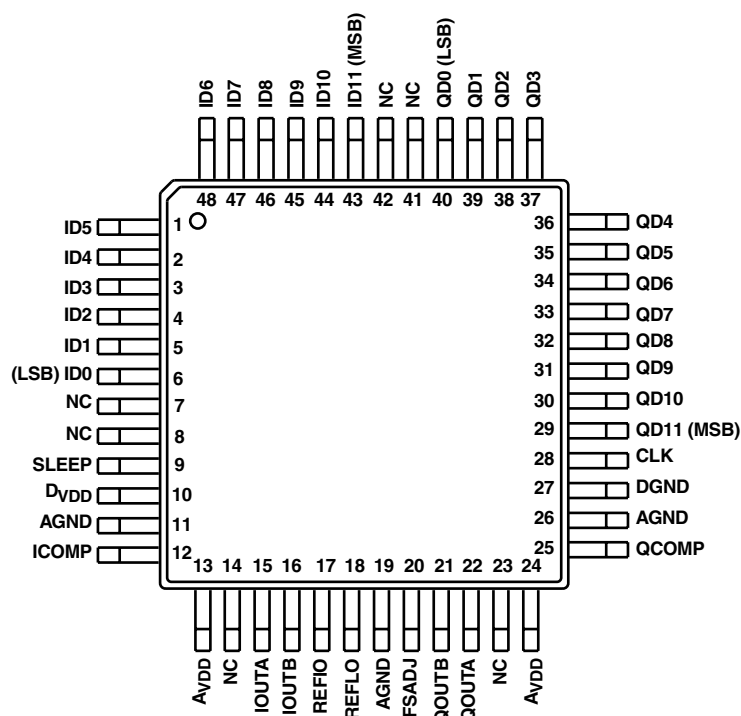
ID6 ID7 ID8 ID9 ID10 ID11 (MSB) NC NC QD0 (LSB) QD1 QD2 QD3

48 47 46 45 44 43 42 41 40 39 38 37

ID5 1
ID4 2
ID3 3
ID2 4
ID1 5
(LSB) ID0 6
NC 7
NC 8
SLEEP 9
$D_{VDD}$ 10
AGND 11
ICOMP 12

36 QD4
35 QD5
34 QD6
33 QD7
32 QD8
31 QD9
30 QD10
29 QD11 (MSB)
28 CLK
27 DGND
26 AGND
25 QCOMP

13 14 15 16 17 18 19 20 21 22 23 24

$A_{VDD}$ NC IOUTA IOUTB REFIO REFLO AGND FSADJ QOUTB QOUTA NC $A_{VDD}$